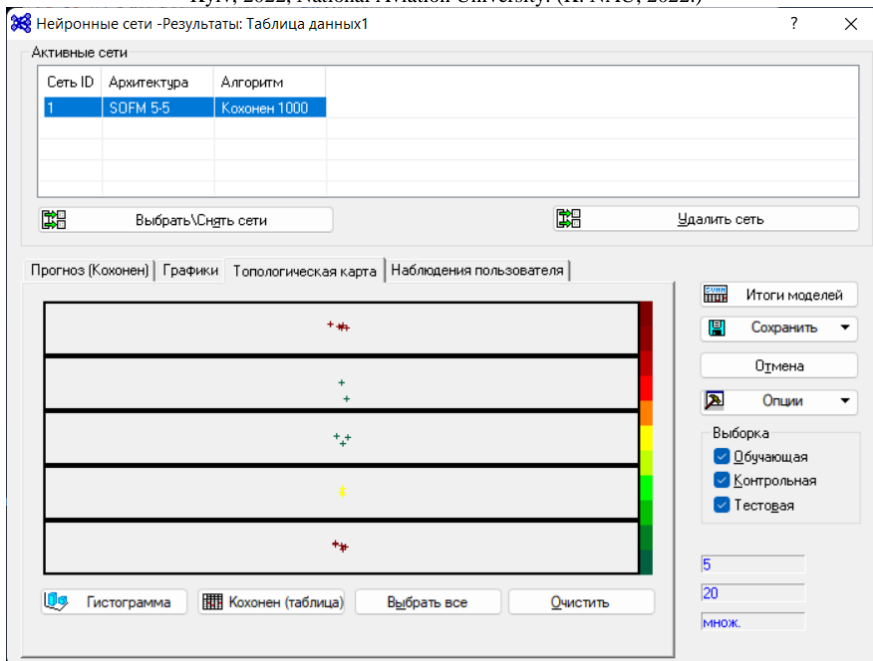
Kyiv, 2022, National Aviation University. (К.: НАУ, 2022.)

Нейронные сети -Результаты: Таблица данных1

?

Активные сети

| Сеть ID | Архитектура | Алгоритм |
|---|---|---|
| 1 | SOFM 5-5 | Кохонен 1000 |

Выбрать\Снять сети

Удалить сеть

Прогноз (Кохонен) | Графики | Топологическая карта | Наблюдения пользователя

Итоги моделей

Сохранить

Отмена

Опции

Выборка

Обучающая

Контрольная

Тестовая

5

20

множ.

Гистограмма

Кохонен (таблица)

Выбрать все

Очистить